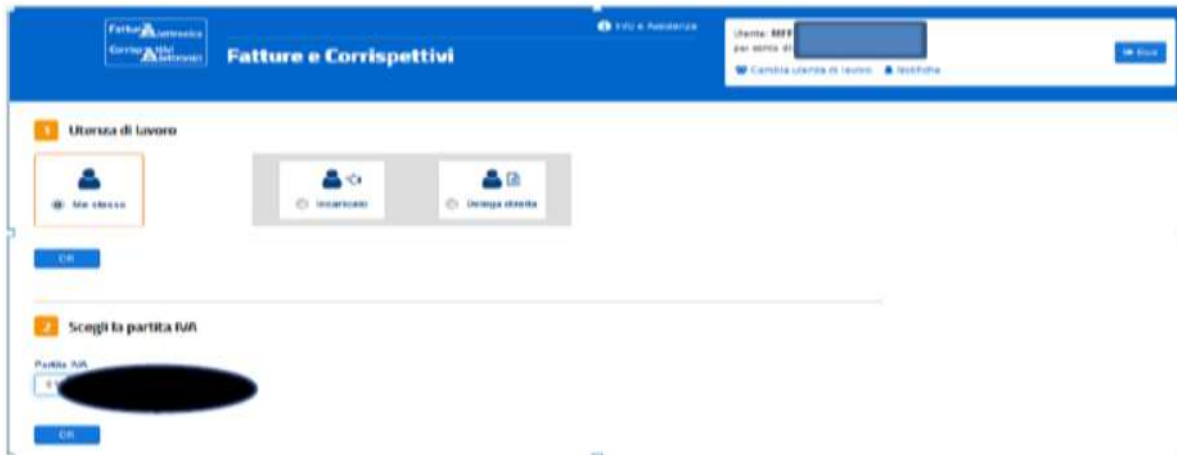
Fattura Elettronica
Corrispettivi Elettronici

Fatture e Corrispettivi

Info e Assistenza

Utente: MFF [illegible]
per conto di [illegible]

Cambia utenza di lavoro   Notifiche

Esci

1 Utenza di lavoro

Me stesso

Incaricato

Delega diretta

OK

2 Scegli la partita IVA

Partita IVA

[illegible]

OK